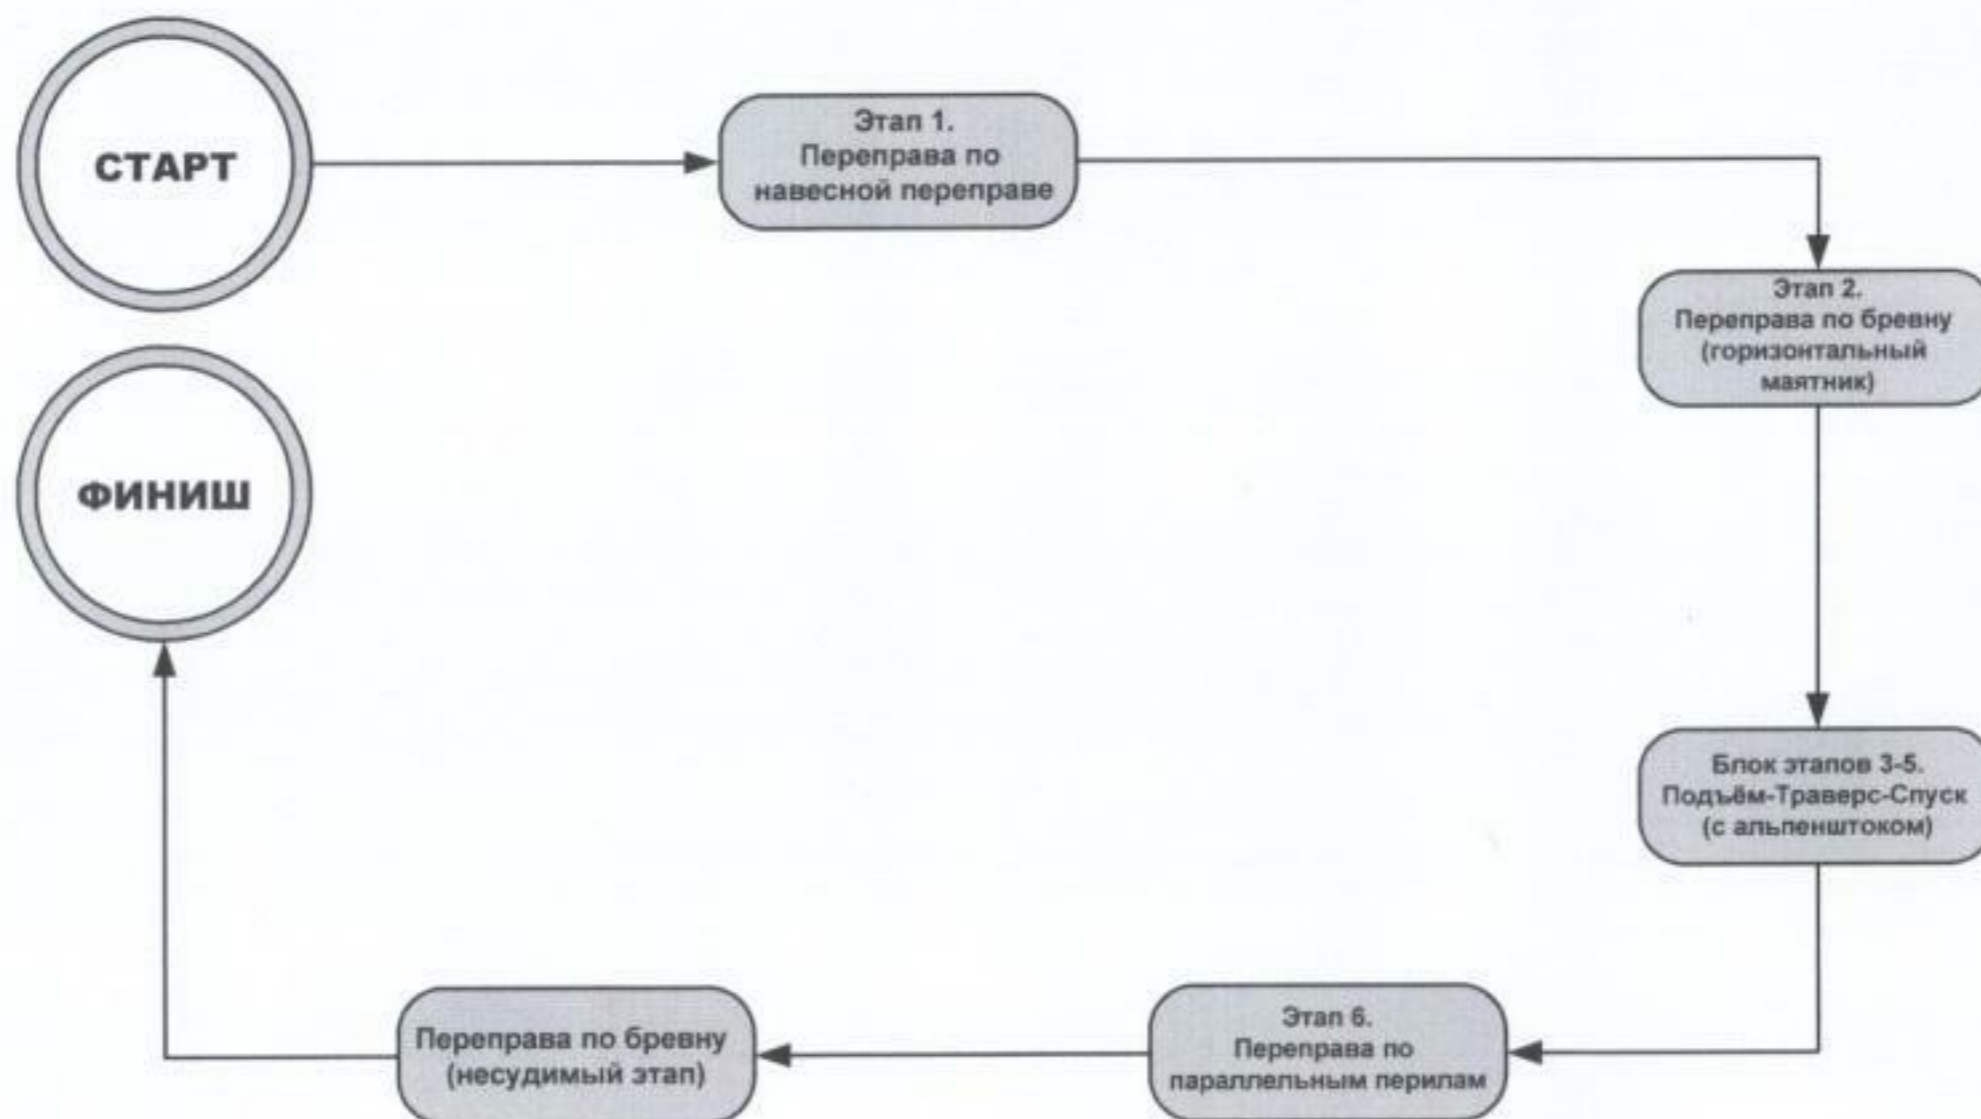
СТАРТ

Этап 1.
Переправа по навесной переправе

Этап 2.
Переправа по бревну (горизонтальный маятник)

ФИНИШ

Блок этапов 3-5.
Подъём-Траверс-Спуск (с альпенштоком)

Этап 6.
Переправа по параллельным перилам

Переправа по бревну (несудимый этап)